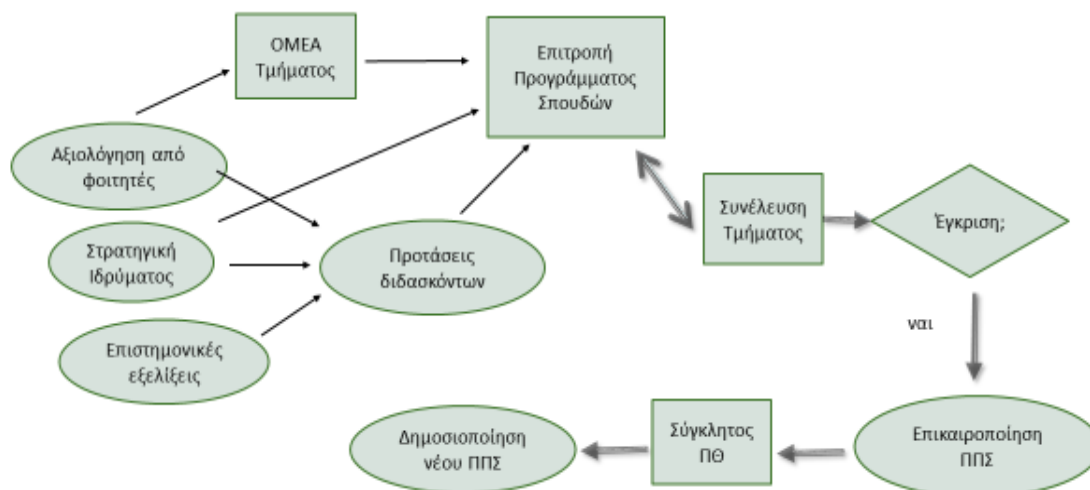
ΟΜΕΑ Τμήματος

Επιτροπή Προγράμματος Σπουδών

Αξιολόγηση από φοιτητές

Στρατηγική Ιδρύματος

Επιστημονικές εξελίξεις

Προτάσεις διδασκόντων

Συνέλευση Τμήματος

Έγκριση;

ναι

Επικαιροποίηση ΠΠΣ

Σύγκλητος ΠΘ

Δημοσιοποίηση νέου ΠΠΣ